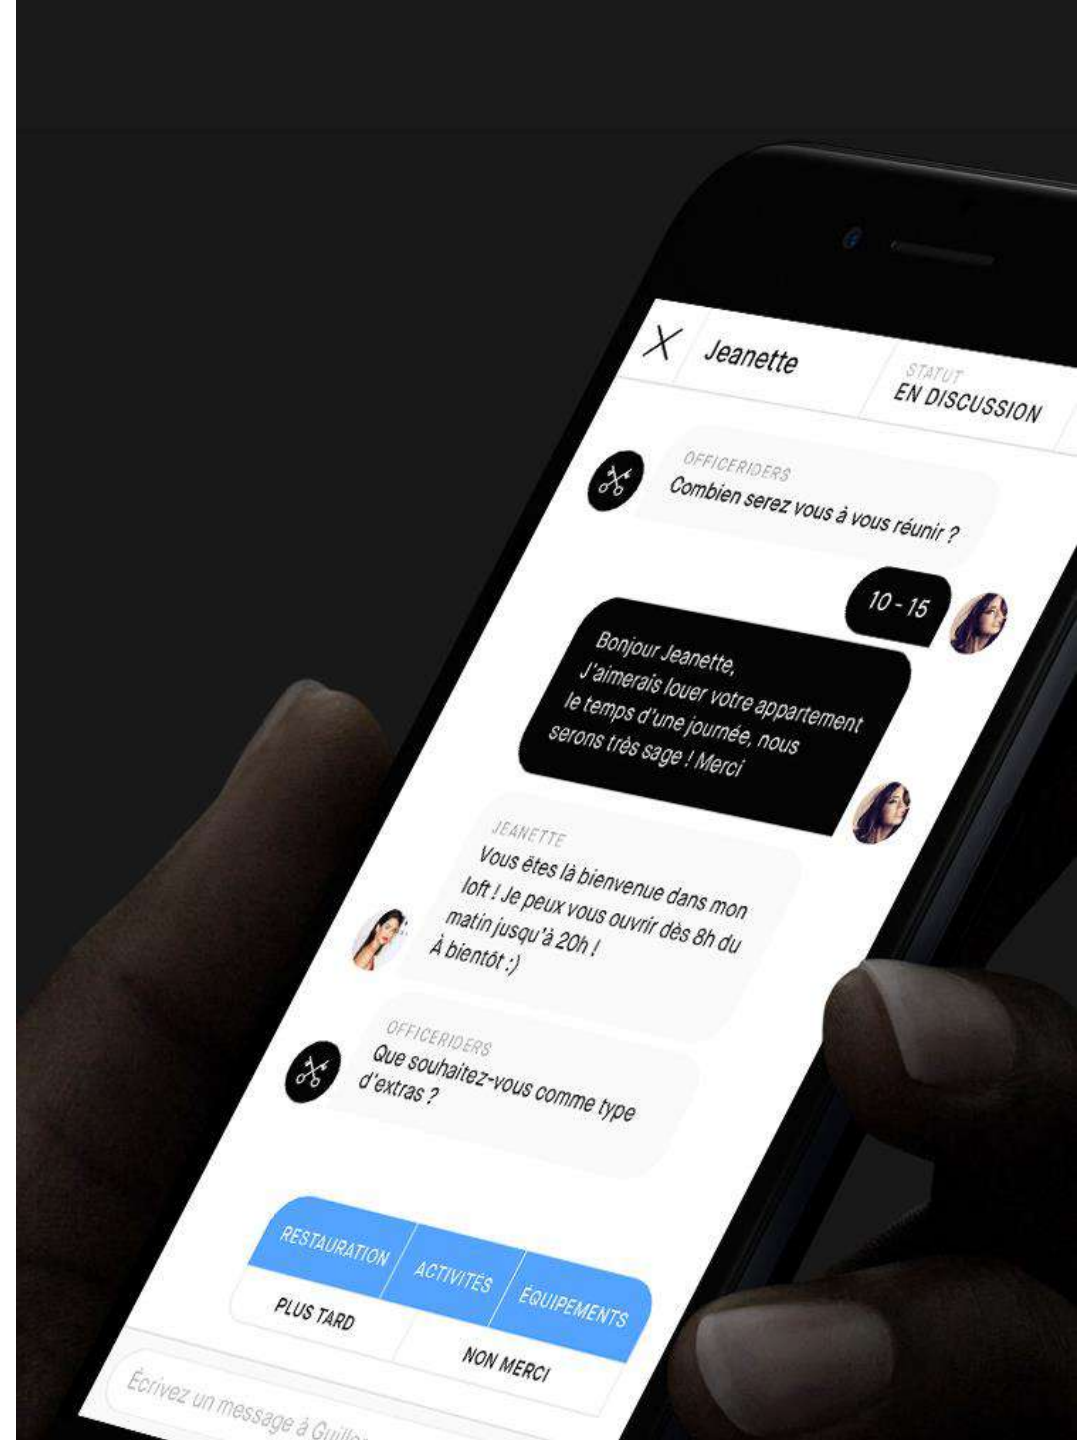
X Jeanette

STATUT
EN DISCUSSION

OFFICERIDERS
Combien serez vous à vous réunir ?

10 - 15

Bonjour Jeanette,
J'aimerais louer votre appartement le temps d'une journée, nous serons très sage ! Merci

JEANETTE
Vous êtes là bienvenue dans mon loft ! Je peux vous ouvrir dès 8h du matin jusqu'à 20h !
À bientôt :)

OFFICERIDERS
Que souhaitez-vous comme type d'extras ?

RESTAURATION
ACTIVITÉS
ÉQUIPEMENTS
PLUS TARD
NON MERCI

Écrivez un message à Guil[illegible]